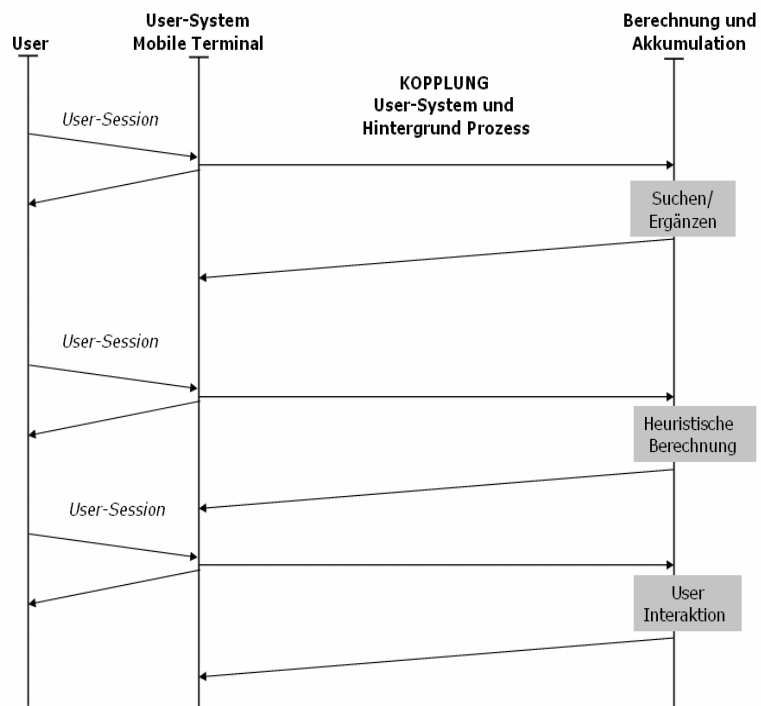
User

User-System
Mobile Terminal

Berechnung und
Akkumulation

KOPPLUNG
User-System und
Hintergrund Prozess

User-Session

Suchen/
Ergänzen

User-Session

Heuristische
Berechnung

User-Session

User
Interaktion